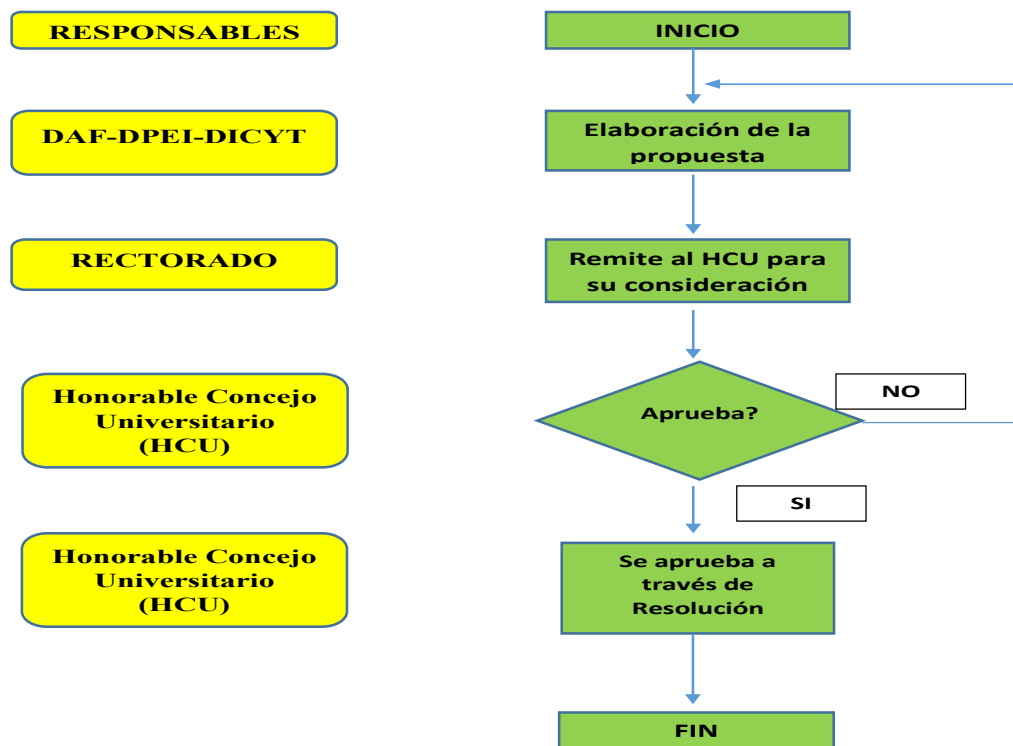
RESPONSABLES

INICIO

DAF-DPEI-DICYT

Elaboración de la propuesta

RECTORADO

Remite al HCU para su consideración

Honorable Concejo Universitario (HCU)

Aprueba?

NO

SI

Honorable Concejo Universitario (HCU)

Se aprueba a través de Resolución

FIN